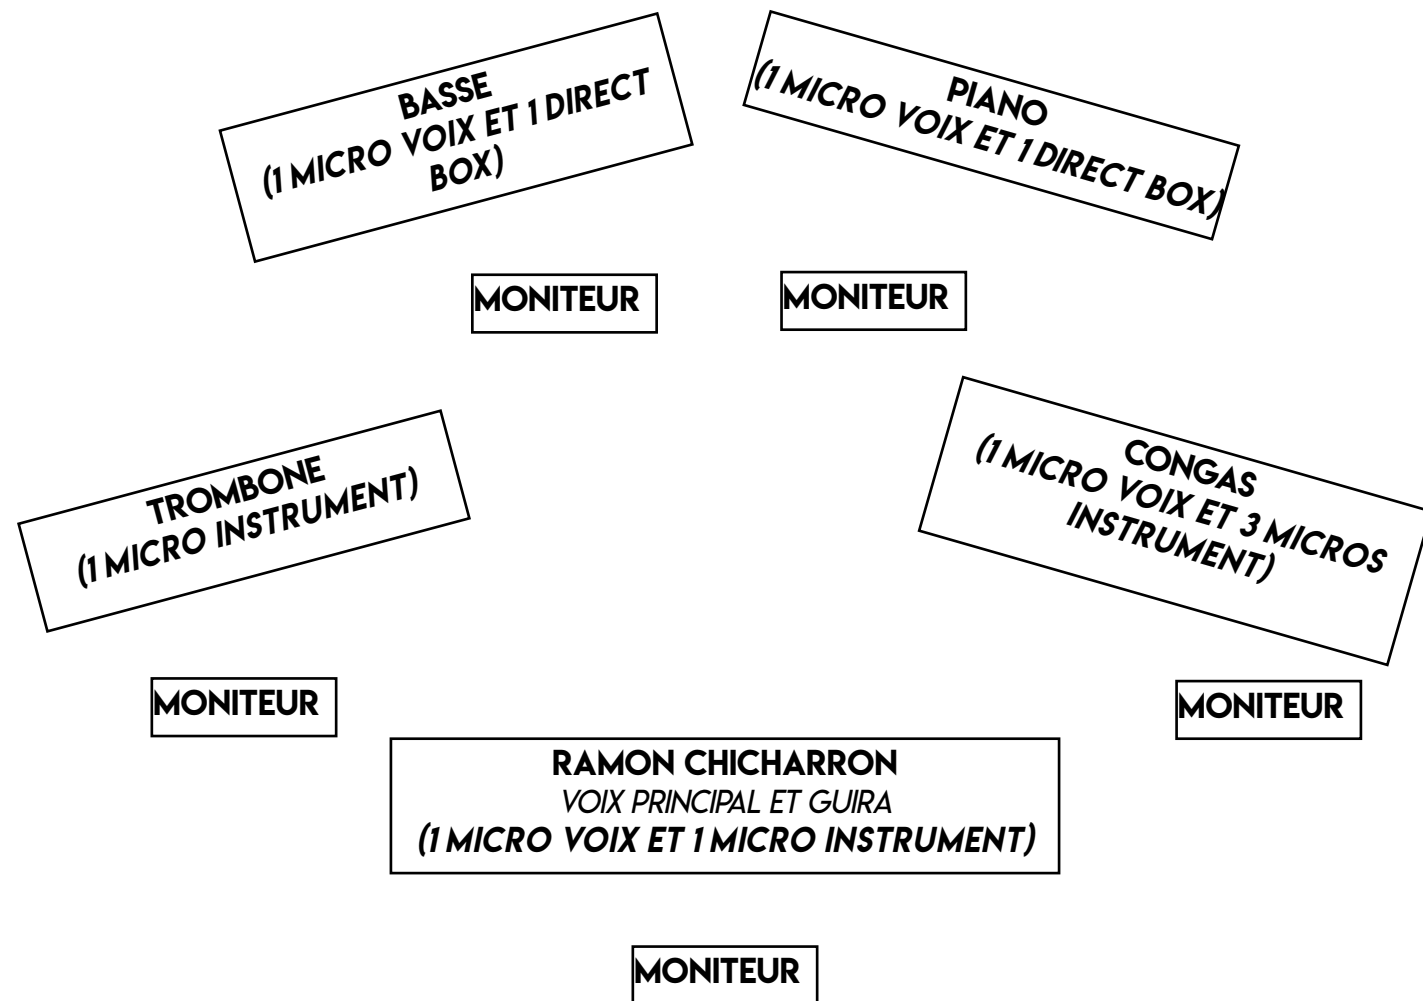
BASSE
(1 MICRO VOIX ET 1 DIRECT BOX)

PIANO
(1 MICRO VOIX ET 1 DIRECT BOX)

MONITEUR

MONITEUR

TROMBONE
(1 MICRO INSTRUMENT)

CONGAS
(1 MICRO VOIX ET 3 MICROS INSTRUMENT)

MONITEUR

MONITEUR

RAMON CHICHARRON
VOIX PRINCIPAL ET GUIRA
(1 MICRO VOIX ET 1 MICRO INSTRUMENT)

MONITEUR